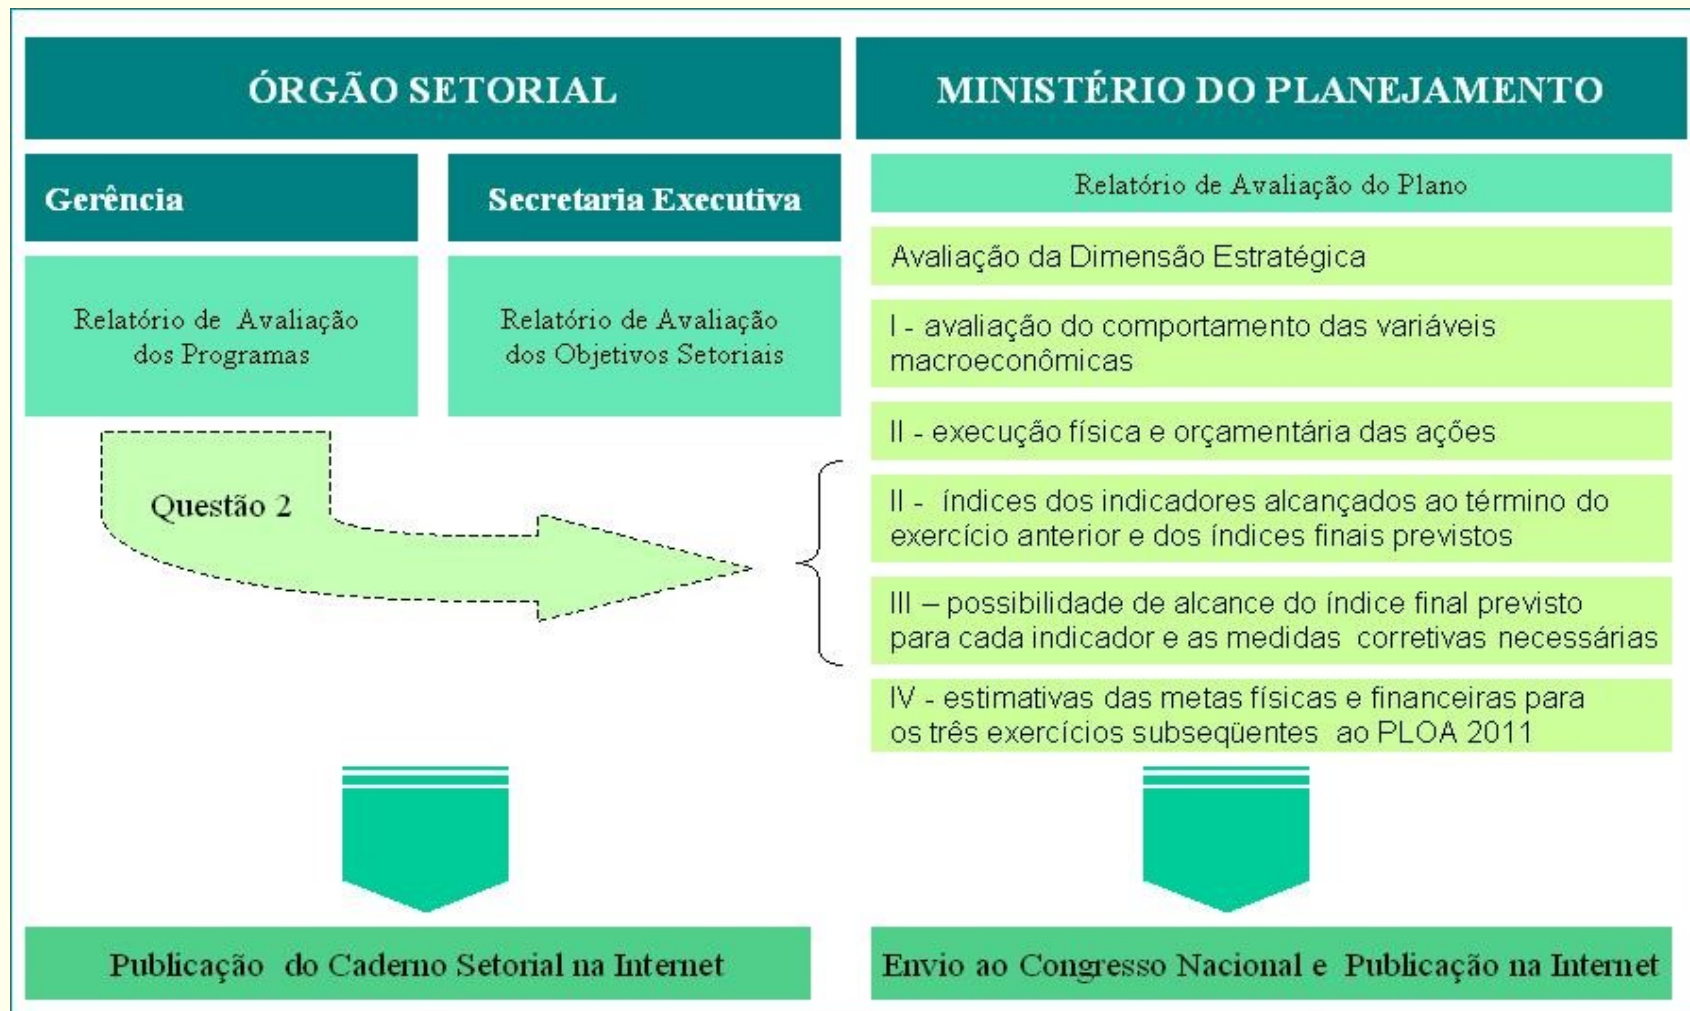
ÓRGÃO SETORIAL

Gerência

Relatório de Avaliação dos Programas

Secretaria Executiva

Relatório de Avaliação dos Objetivos Setoriais

Questão 2

Publicação do Caderno Setorial na Internet

MINISTÉRIO DO PLANEJAMENTO

Relatório de Avaliação do Plano

Avaliação da Dimensão Estratégica

I - avaliação do comportamento das variáveis macroeconômicas

II - execução física e orçamentária das ações

II - índices dos indicadores alcançados ao término do exercício anterior e dos índices finais previstos

III – possibilidade de alcance do índice final previsto para cada indicador e as medidas corretivas necessárias

IV - estimativas das metas físicas e financeiras para os três exercícios subseqüentes ao PLOA 2011

Envio ao Congresso Nacional e Publicação na Internet